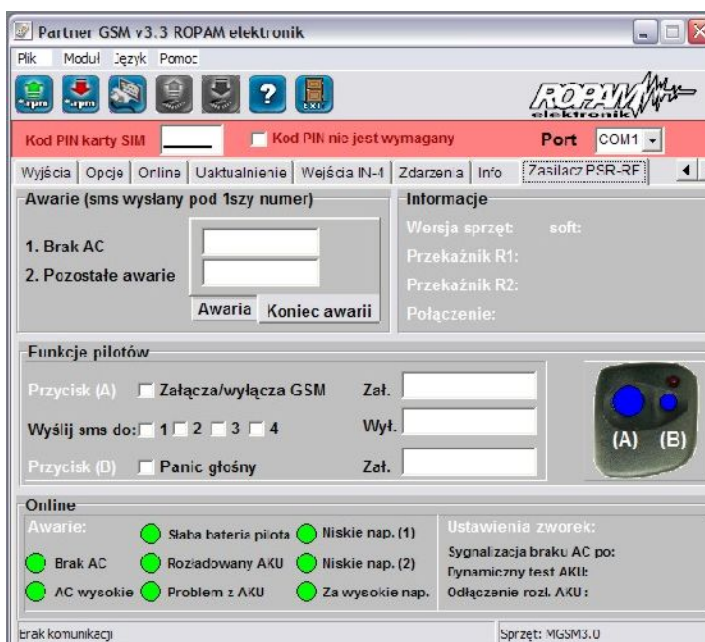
Partner GSM v3.3 ROPAM elektronik

Plik Moduł Język Pomoc

ROPAM elektronik

Kod PIN karty SIM Kod PIN nie jest wymagany Port COM1

Wyjścia | Opcje | Online | Uaktualnienie | Wejścia IN-1 | Zdarzenia | Info | Zasilacz PSR-RF

Awarie (sms wysłany pod 1szy numer)

1. Brak AC
2. Pozostałe awarie

Awaria Koniec awarii

Informacje

Wersja sprzęt: soft:
Przekaźnik R1:
Przekaźnik R2:
Połączenie:

Funkcje pilotów

Przycisk (A) Załącza/wyłącza GSM Zał.
Wyślij sms do: 1 2 3 4 Wył.
Przycisk (B) Panic głośny Zał.

(A) (B)

Online

Awarie:
Słaba bateria pilota Niskie nap. (1)
Brak AC Rozładowany AKU Niskie nap. (2)
AC wysokie Problem z AKU Za wysokie nap.

Ustawienia zworek:
Sygnalizacja braku AC po:
Dynamiczny test AKU:
Odłączenie rozł. AKU:

Brak komunikacji Sprzęt: MGSM3.0